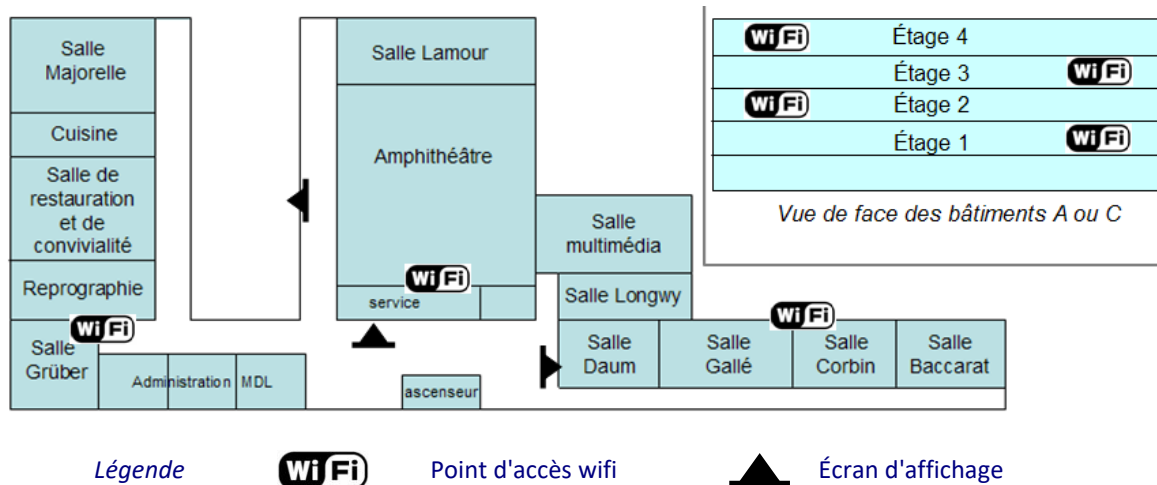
Salle Majorelle

Cuisine

Salle de restauration et de convivialité

Reprographie

WiFi

Salle Grüber

Administration

MDL

Salle Lamour

Amphithéâtre

WiFi

service

ascenseur

Salle multimédia

Salle Longwy

WiFi

Salle Daum

Salle Gallé

Salle Corbin

Salle Baccarat

| | | |
|---|---|---|
| WiFi | Étage 4 | |
| | Étage 3 | WiFi |
| WiFi | Étage 2 | |
| | Étage 1 | WiFi |
| | | |

Vue de face des bâtiments A ou C

Légende WiFi Point d'accès wifi Écran d'affichage